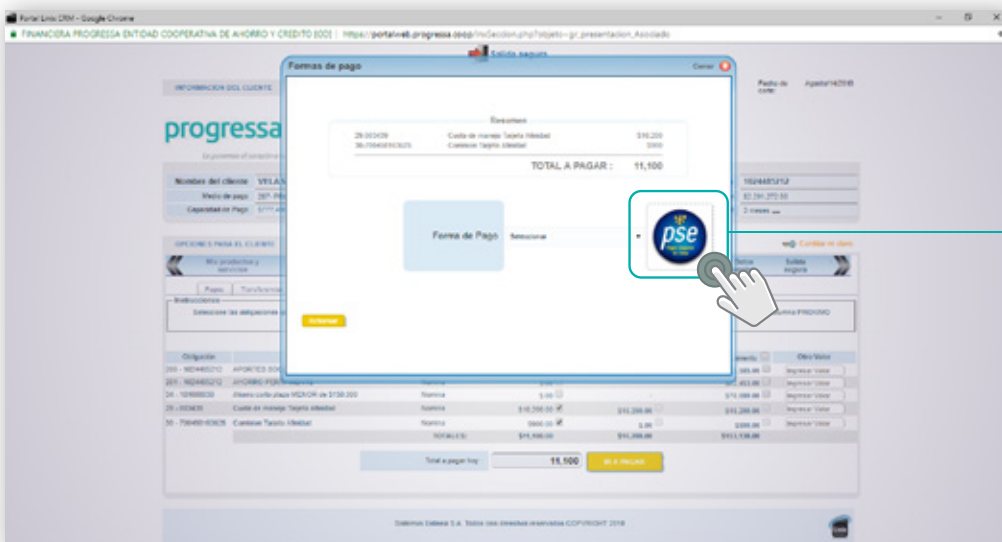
Portal Linix CRM - Google Chrome

FINANCIERA PROGRESSA ENTIDAD COOPERATIVA DE AHORRO Y CREDITO [CO] | https://portalweb.progressa.coop/linixSeccion.php?objeto=gr_presentacion_Asociado

Salida segura

INFORMACION DEL CLIENTE

Fecha de corte: Agosto/14/2018

progressa

Nombre del cliente VELA

Medio de pago

Capacidad de Pago

1024465212

3 meses

OPCIONES PARA EL CLIENTE

Mis productos y servicios

Pagos

Transferencias

Instrucciones

Seleccione las obligaciones

Salida segura

Confirmar

Obligación

Otro Valor

200 - 1024465212 APORTES SOCIALES

201 - 1024465212 AHORRO PERMANENTE

24 - 101888830 Ahorro corto plazo MENOR de $150.000

Nomina

29 - 003439 Cuota de manejo Tarjeta Afinidad

Nomina

50 - 706450183625 Comision Tarjeta Afinidad

Nomina

TOTAL(ES):

$11,100.00

Total a pagar hoy

11,100

IR A PAGAR

Formas de pago

Cerrar

Resumen

29-003439 Cuota de manejo Tarjeta Afinidad $10,200

50-706450183625 Comision Tarjeta Afinidad $900

TOTAL A PAGAR : 11,100

Forma de Pago Seleccionar

pse

Anterior

Solinux Linixsa S.A. Todos los derechos reservados COPYRIGHT 2018